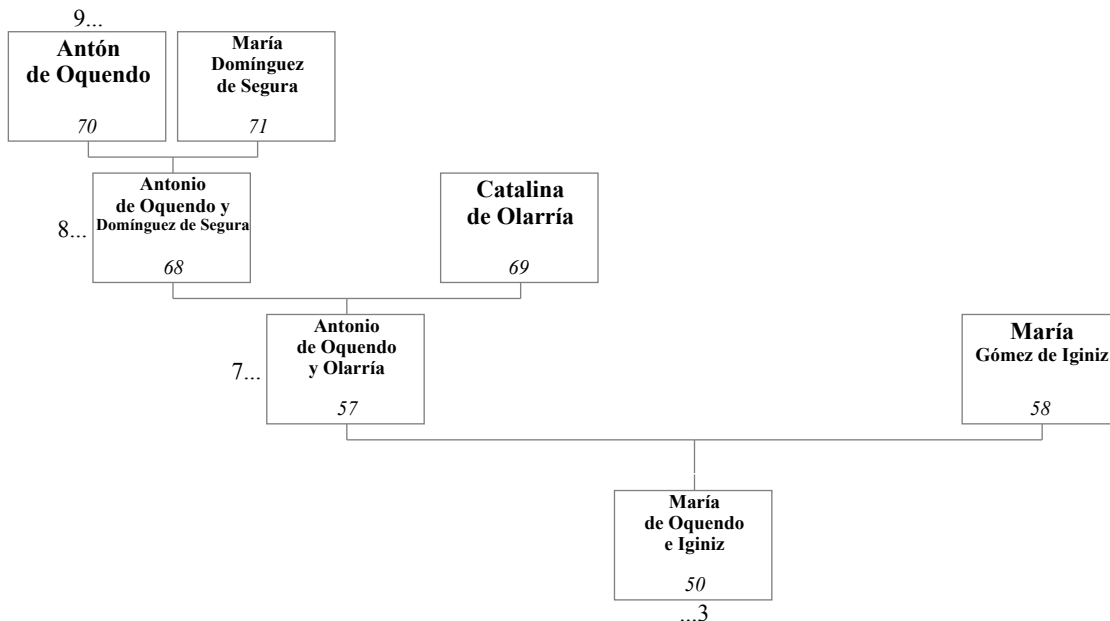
9...

Antón de Oquendo
70

María Domínguez de Segura
71

8...

Antonio de Oquendo y Domínguez de Segura
68

Catalina de Olarría
69

7...

Antonio de Oquendo y Olarría
57

María Gómez de Iginiz
58

María de Oquendo e Iginiz
50

...3